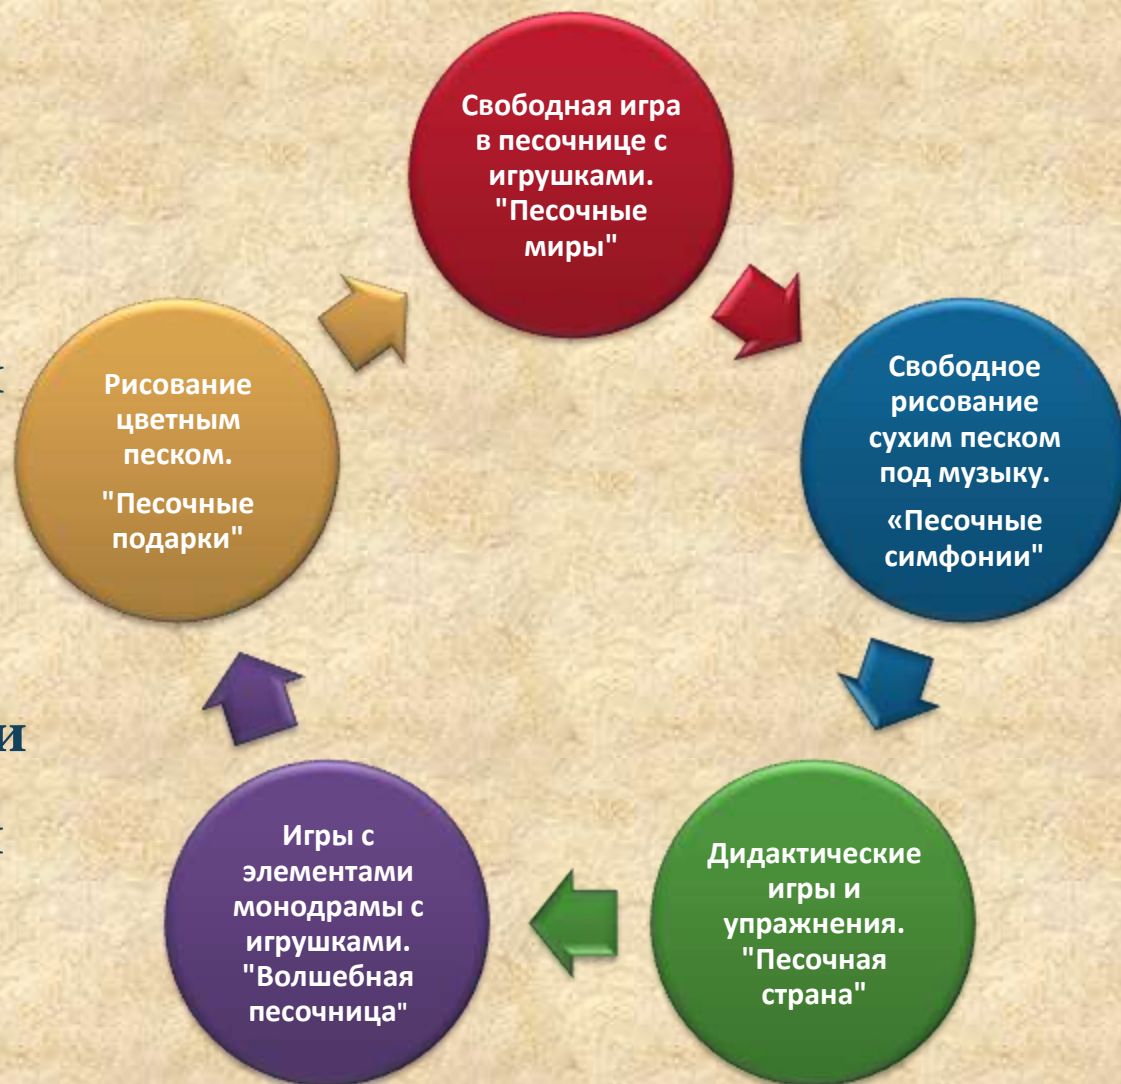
Свободная игра в песочнице с игрушками. "Песочные миры"

Свободное рисование сухим песком под музыку.

«Песочные симфонии"

Дидактические игры и упражнения. "Песочная страна"

Игры с элементами монодрамы с игрушками. "Волшебная песочница"

Рисование цветным песком.

"Песочные подарки"

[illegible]

и

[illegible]